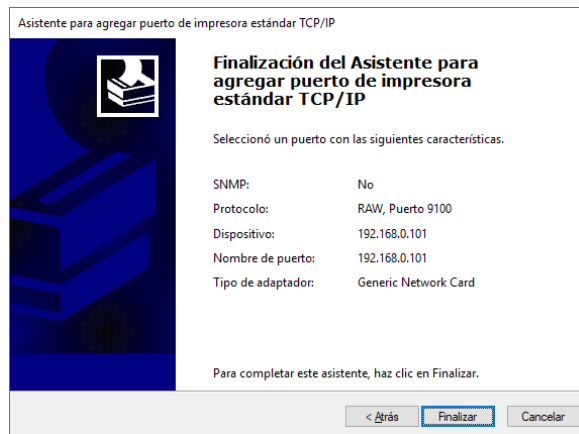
Asistente para agregar puerto de impresora estándar TCP/IP

Finalización del Asistente para agregar puerto de impresora estándar TCP/IP

Seleccionó un puerto con las siguientes características.

| | |
|---|---|
| SNMP: | No |
| Protocolo: | RAW, Puerto 9100 |
| Dispositivo: | 192.168.0.101 |
| Nombre de puerto: | 192.168.0.101 |
| Tipo de adaptador: | Generic Network Card |

Para completar este asistente, haz clic en Finalizar.

< Atrás    Finalizar    Cancelar